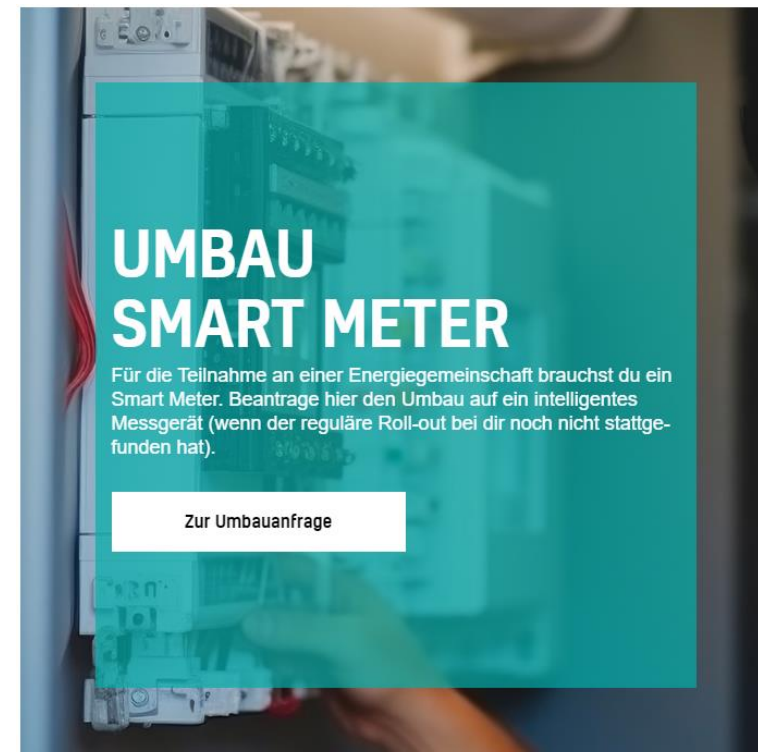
UMBAU
SMART METER

Für die Teilnahme an einer Energiegemeinschaft brauchst du ein Smart Meter. Beantrage hier den Umbau auf ein intelligentes Messgerät (wenn der reguläre Roll-out bei dir noch nicht stattgefunden hat).

Zur Umbauanfrage